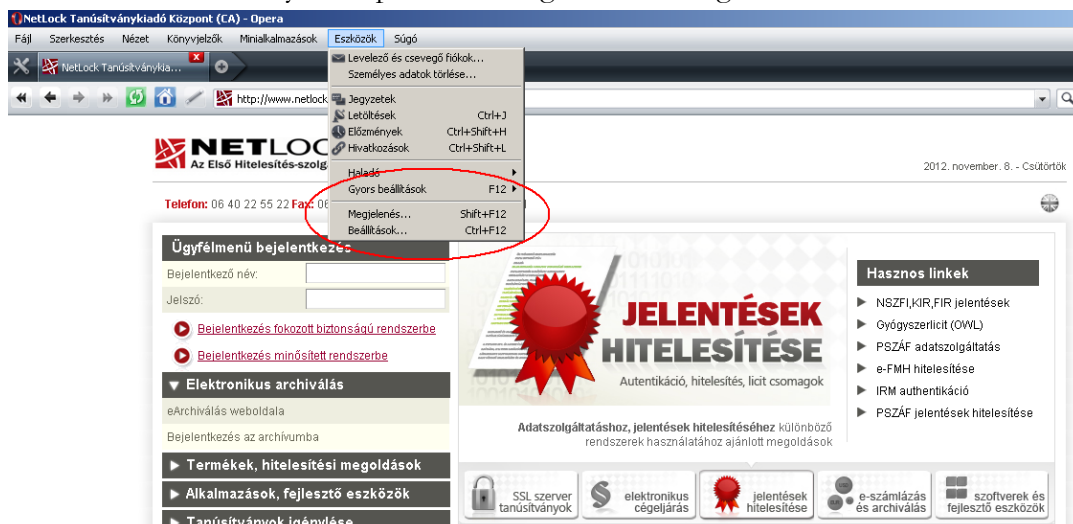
NetLock Tanúsítványkiadó Központ (CA) - Opera

Fájl Szerkesztés Nézet Könyvjelzők Minialkalmazások Eszközök Súgó

NetLock Tanúsítványkia...

http://www.netlock

Levelező és csevegő fiókok...
Személyes adatok törlése...
Jegyzetek
Letöltések Ctrl+J
Előzmények Ctrl+Shift+H
Hivatkozások Ctrl+Shift+L
Haladó
Gyors beállítások F12
Megjelenés... Shift+F12
Beállítások... Ctrl+F12

NETLOC
Az Első Hitelesítés-szolg

2012. november. 8. - Csütörtök

Telefon: 06 40 22 55 22 Fax: 06

Ügyfélmenü bejelentkezés
Bejelentkező név:
Jelszó:
Bejelentkezés fokozott biztonságú rendszerbe
Bejelentkezés minősített rendszerbe

▼ Elektronikus archiválás
eArchiválás weboldala
Bejelentkezés az archívumba

▶ Termékek, hitelesítési megoldások
▶ Alkalmazások, fejlesztő eszközök
▶ Tanúsítványok igénylése

JELENTÉSEK
HITELESÍTÉSE
Autentikáció, hitelesítés, licit csomagok

Adatszolgáltatáshoz, jelentések hitelesítéséhez különböző rendszerek használatához ajánlott megoldások

Hasznos linkek
NSZFI,KIR,FIR jelentések
Gyógyszerlicit (OWL)
PSZÁF adatszolgáltatás
e-FMH hitelesítése
IRM authentikáció
PSZÁF jelentések hitelesítése

SSL szerver tanúsítványok
elektronikus cégeljárás
jelentések hitelesítése
e-számlázás és archiválás
szoftverek és fejlesztő eszközök